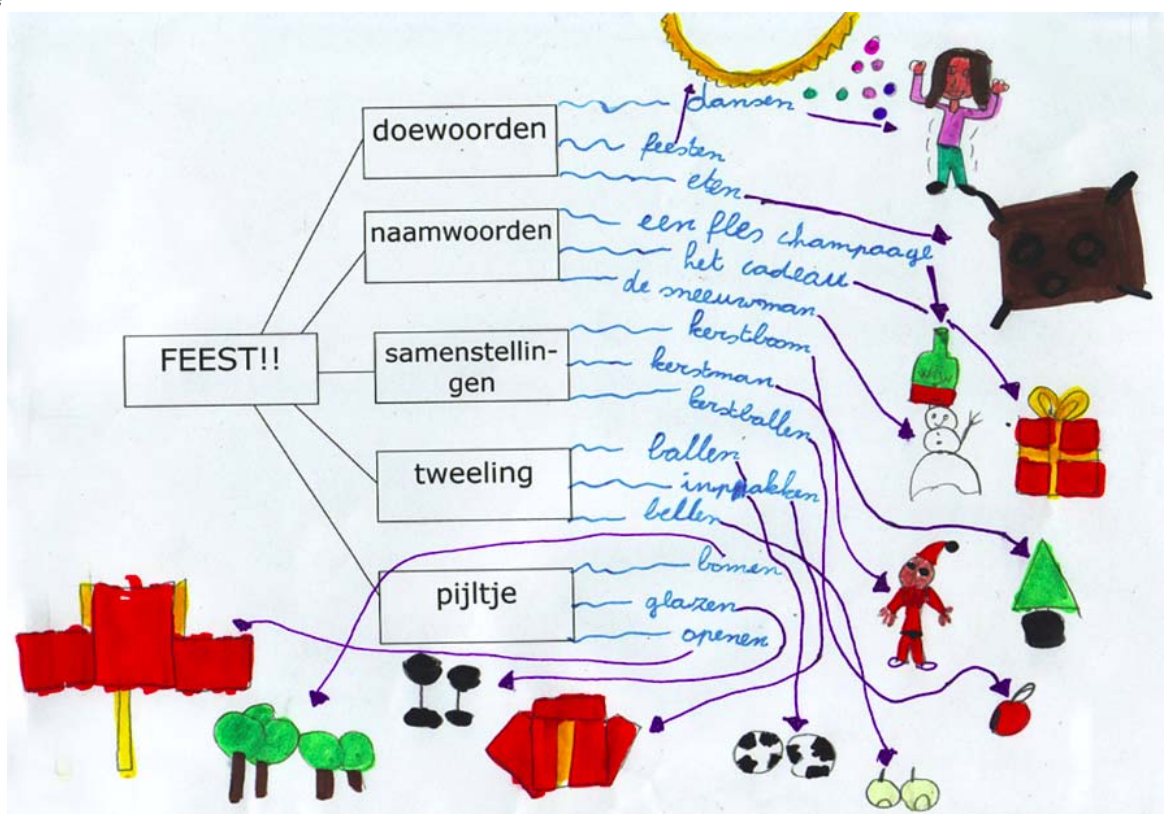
doewoorden
dansen
feesten
eten

naamwoorden
een fles champagne
het cadeau
de sneeuwman

FEEST!!

samenstellingen
kerstboom
kerstman
kerstballen

tweeling
ballen
inpakken
bellen

pijltje
bomen
glazen
openen